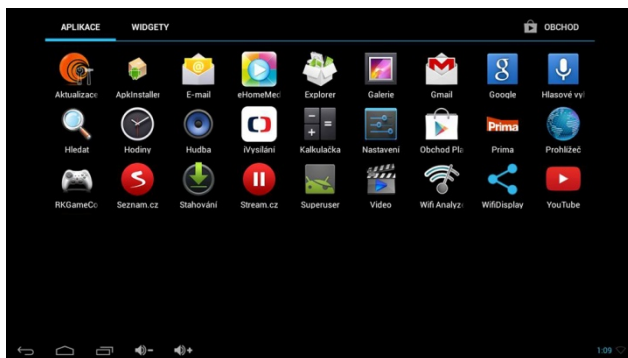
APLIKACE WIDGETY

OBCHOD

Aktualizace ApkInstaller E-mail eHomeMed Explorer Galerie Gmail Google Hlasové vy

Hledat Hodiny Hudba iVysílání Kalkulačka Nastavení Obchod Pl Prima Prohlížeč

RKGameCo Seznam.cz Stahování Stream.cz Superuser Video Wifi Analyz WifiDisplay YouTube

Prima

1:09